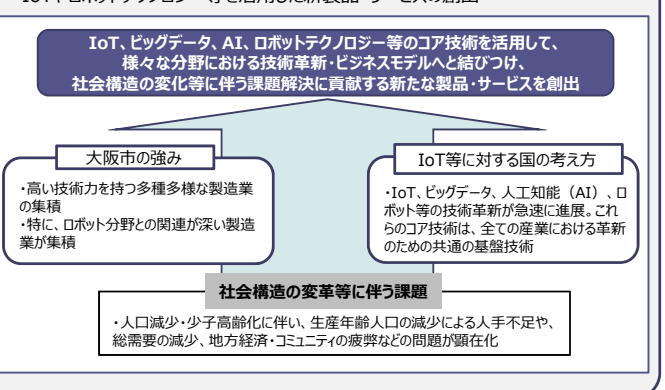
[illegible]

IoT、ビッグデータ、AI、ロボットテクノロジー等のコア技術を活用して、様々な分野における技術革新・ビジネスモデルへと結びつけ、社会構造の変化等に伴う課題解決に貢献する新たな製品・サービスを創出

大阪市の強み

・高い技術力を持つ多種多様な製造業の集積
・特に、ロボット分野との関連が深い製造業が集積

IoT等に対する国の考え方

・IoT、ビッグデータ、人工知能（AI）、ロボット等の技術革新が急速に進展。これらのコア技術は、全ての産業における革新のための共通の基盤技術

社会構造の変革等に伴う課題

・人口減少・少子高齢化に伴い、生産年齢人口の減少による人手不足や、総需要の減少、地方経済・コミュニティの疲弊などの問題が顕在化